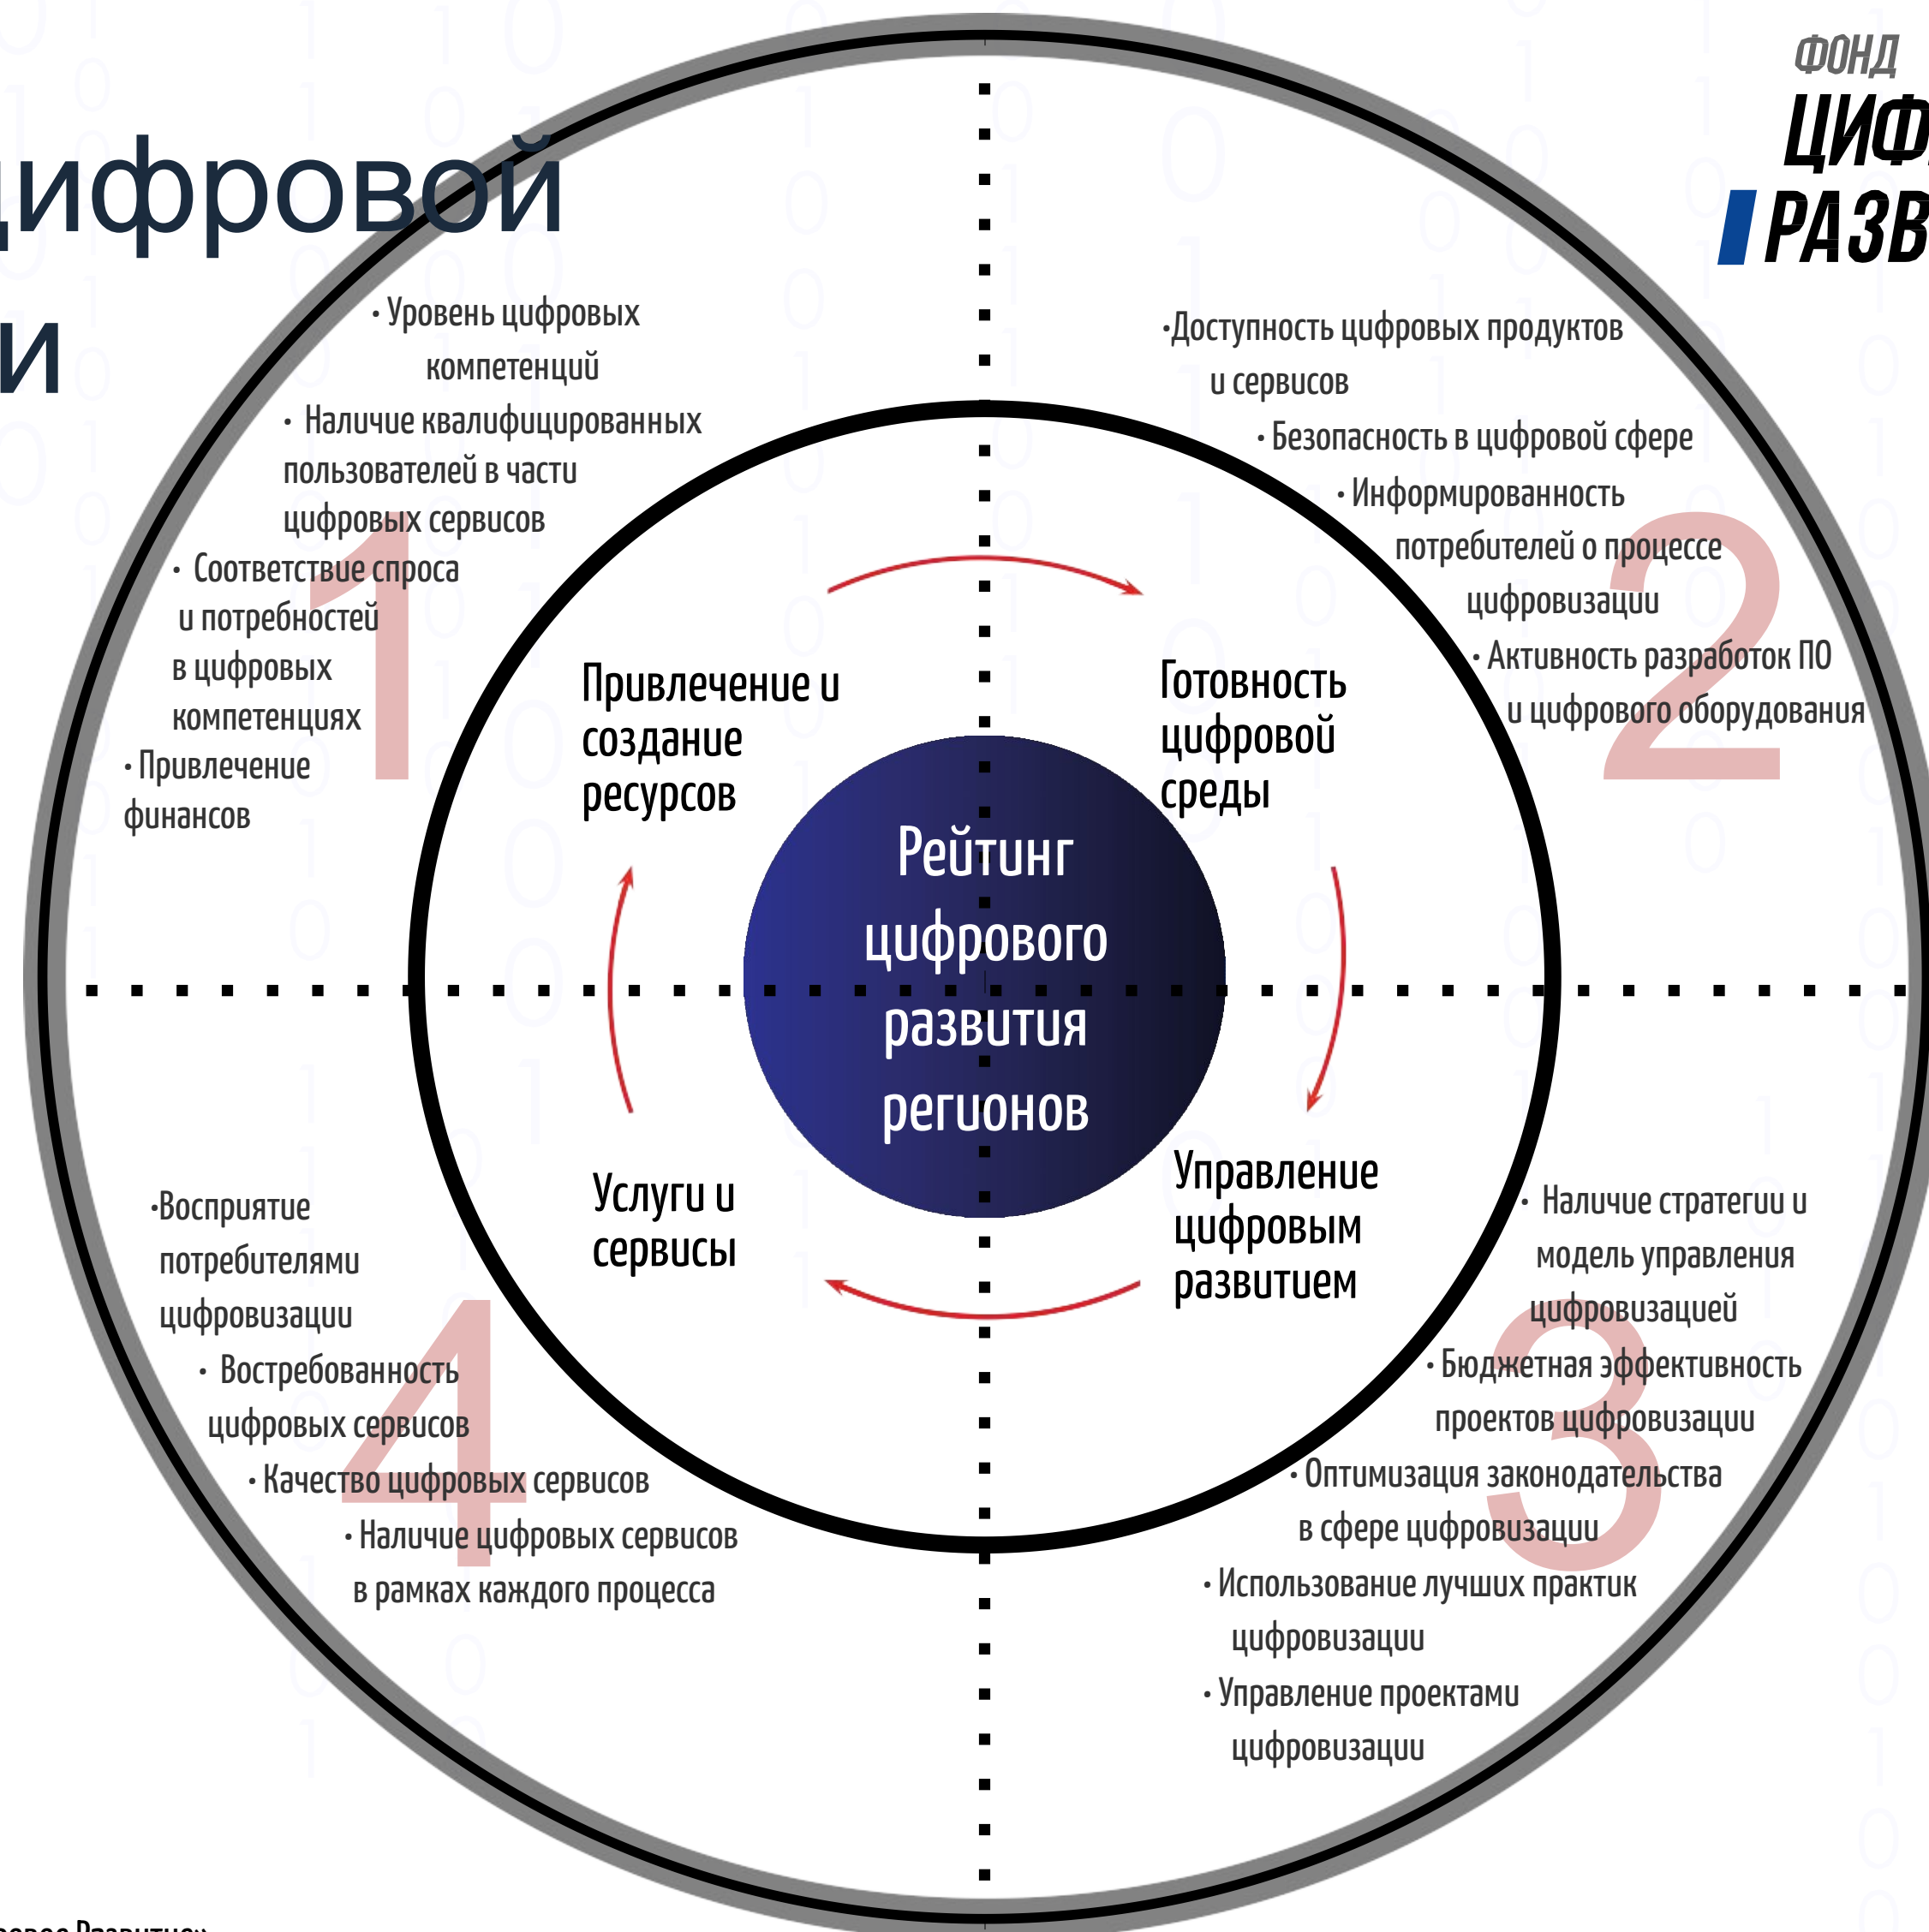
ифровой
и

ФОНД
ЦИФ
РАЗВ

• Уровень цифровых компетенций
• Наличие квалифицированных пользователей в части цифровых сервисов
• Соответствие спроса и потребностей в цифровых компетенциях
• Привлечение финансов

1

•Доступность цифровых продуктов и сервисов
• Безопасность в цифровой сфере
• Информированность потребителей о процессе цифровизации
• Активность разработок ПО и цифрового оборудования

2

Привлечение и создание ресурсов

Готовность цифровой среды

Рейтинг цифрового развития регионов

Услуги и сервисы

Управление цифровым развитием

•Восприятие потребителями цифровизации
• Востребованность цифровых сервисов
• Качество цифровых сервисов
• Наличие цифровых сервисов в рамках каждого процесса

4

• Наличие стратегии и модель управления цифровизацией
• Бюджетная эффективность проектов цифровизации
• Оптимизация законодательства в сфере цифровизации
• Использование лучших практик цифровизации
• Управление проектами цифровизации

3

овое Развитие»